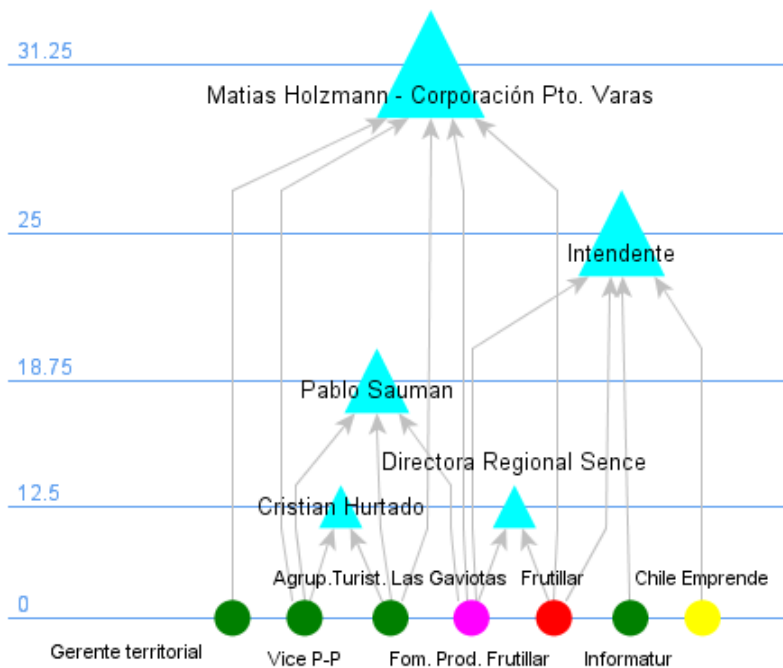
31.25

Matias Holzmann - Corporación Pto. Varas

25

Intendente

18.75

Pablo Sauman

Directora Regional Sence

12.5

Cristian Hurtado

Agrup.Turist. Las Gaviotas

Frutillar

Chile Emprende

0

Gerente territorial

Vice P-P

Fom. Prod. Frutillar

Informatur